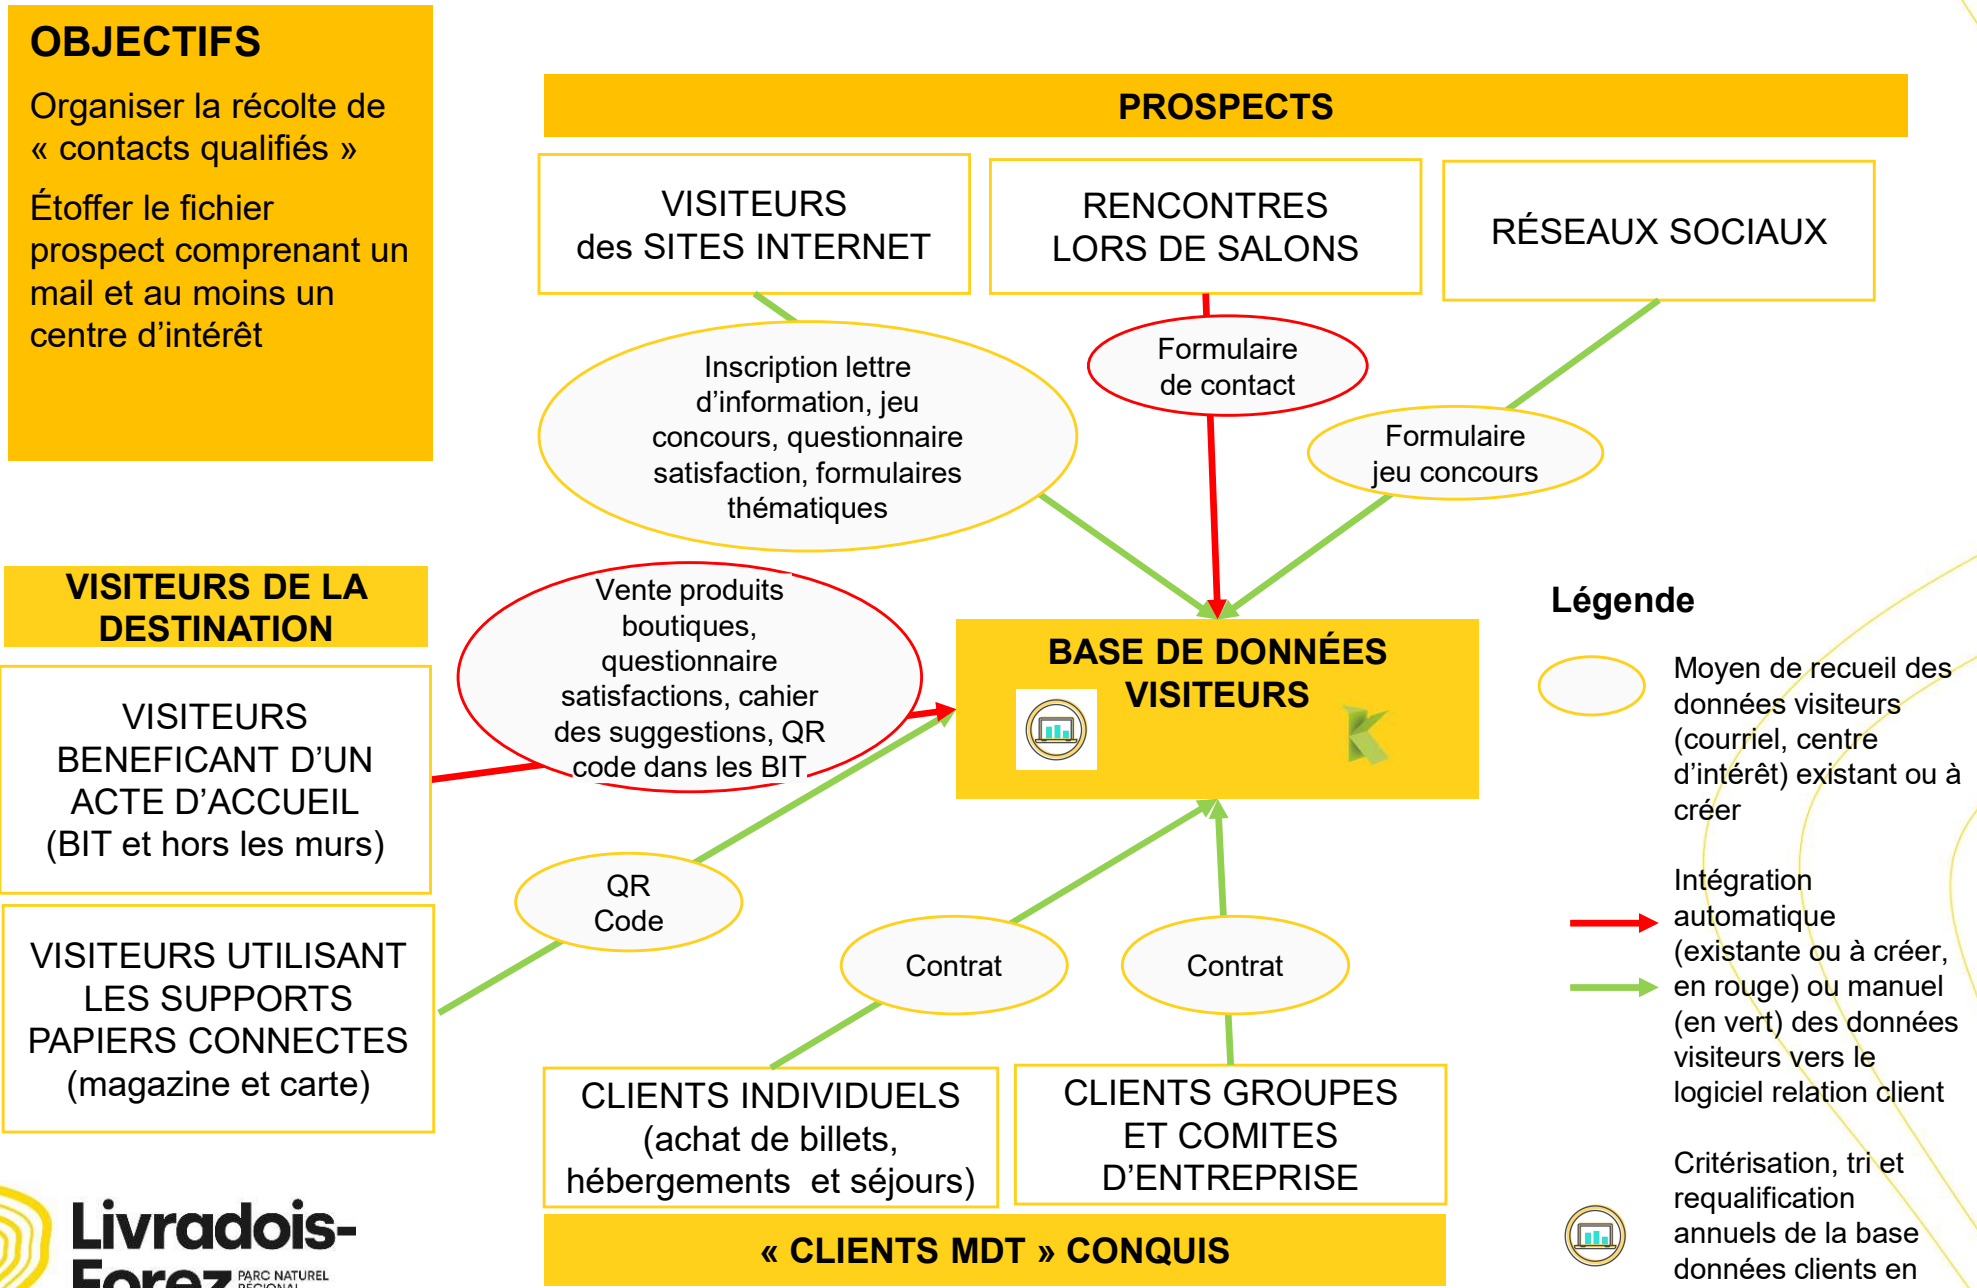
OBJECTIFS

Organiser la récolte de « contacts qualifiés »

Étoffer le fichier prospect comprenant un mail et au moins un centre d'intérêt

PROSPECTS

VISITEURS des SITES INTERNET

RENCONTRES LORS DE SALONS

RÉSEAUX SOCIAUX

Inscription lettre d'information, jeu concours, questionnaire satisfaction, formulaires thématiques

Formulaire de contact

Formulaire jeu concours

VISITEURS DE LA DESTINATION

VISITEURS BENEFICANT D'UN ACTE D'ACCUEIL (BIT et hors les murs)

Vente produits boutiques, questionnaire satisfactions, cahier des suggestions, QR code dans les BIT

BASE DE DONNÉES VISITEURS

QR Code

VISITEURS UTILISANT LES SUPPORTS PAPIERS CONNECTES (magazine et carte)

Contrat

Contrat

CLIENTS INDIVIDUELS (achat de billets, hébergements et séjours)

CLIENTS GROUPES ET COMITES D'ENTREPRISE

« CLIENTS MDT » CONQUIS

Légende

Moyen de recueil des données visiteurs (courriel, centre d'intérêt) existant ou à créer

Intégration automatique (existante ou à créer, en rouge) ou manuel (en vert) des données visiteurs vers le logiciel relation client

Critérisation, tri et requalification annuels de la base données clients en

Livradois-Forez PARC NATUREL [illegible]